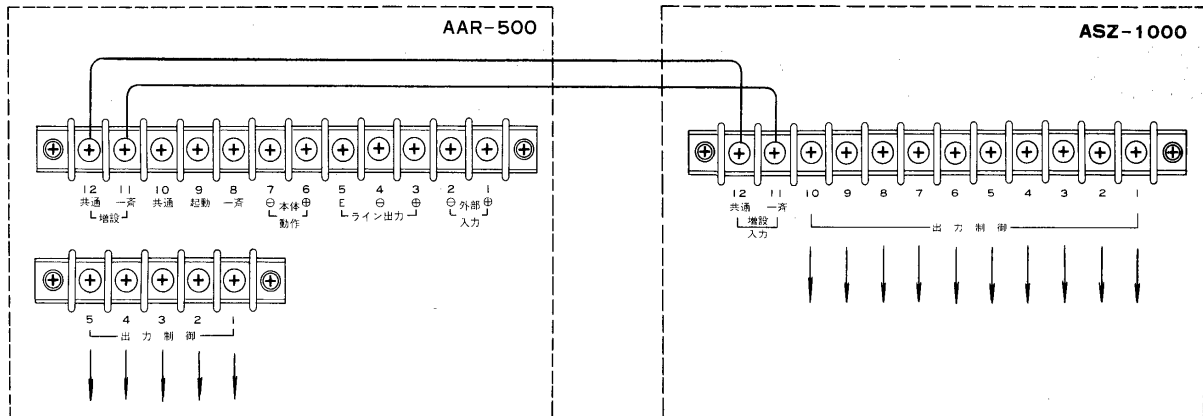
AAR-500

12 11 10 9 8 7 6 5 4 3 2 1
共通 一斉 共通 起動 一斉 ⊖ 本体 ⊕ E ⊖ ⊕ ⊖ 外部 ⊕
増設 動作 ライン出力 入力

5 4 3 2 1
出 力 制 御

ASZ-1000

12 11 10 9 8 7 6 5 4 3 2 1
共通 一斉
増設
入力
出 力 制 御